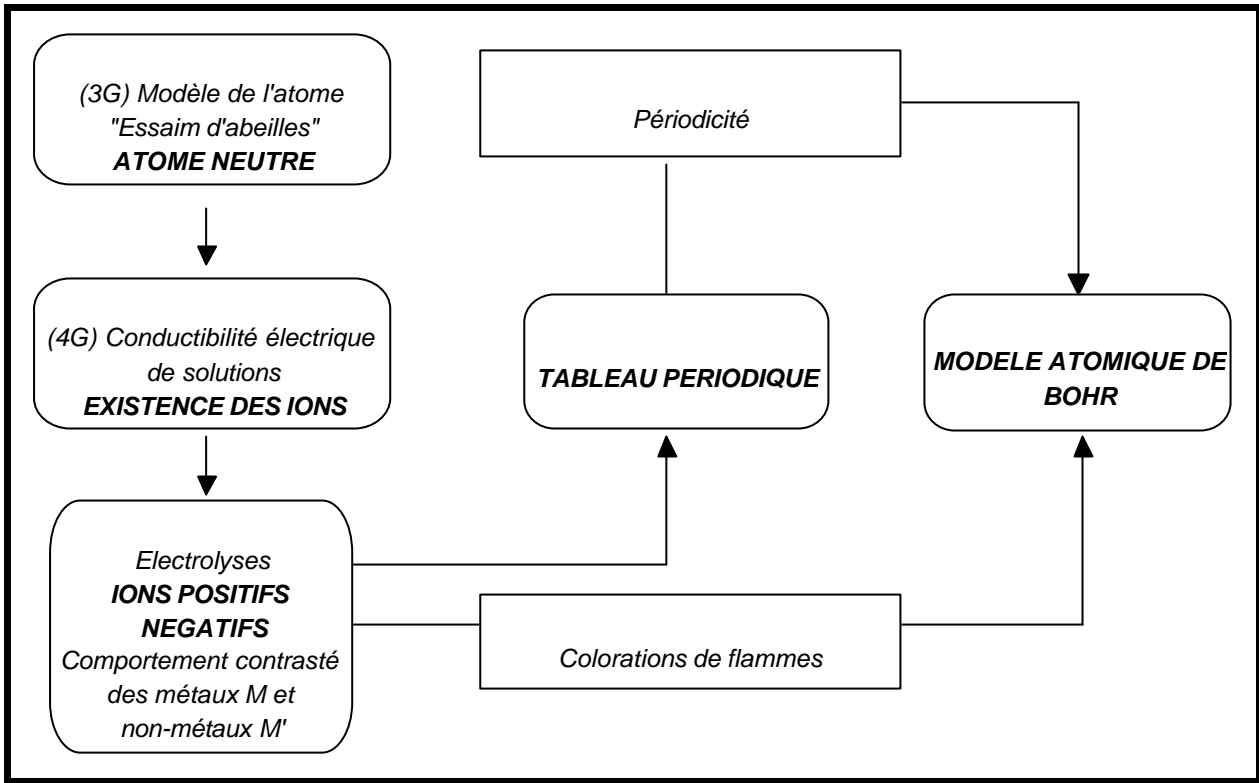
(3G) Modèle de l'atome "Essaim d'abeilles"
ATOME NEUTRE

Périodicité

(4G) Conductibilité électrique de solutions
EXISTENCE DES IONS

TABLEAU PERIODIQUE

MODELE ATOMIQUE DE BOHR

Electrolyses
IONS POSITIFS NEGATIFS
Comportement contrasté des métaux M et non-métaux M'

Colorations de flammes